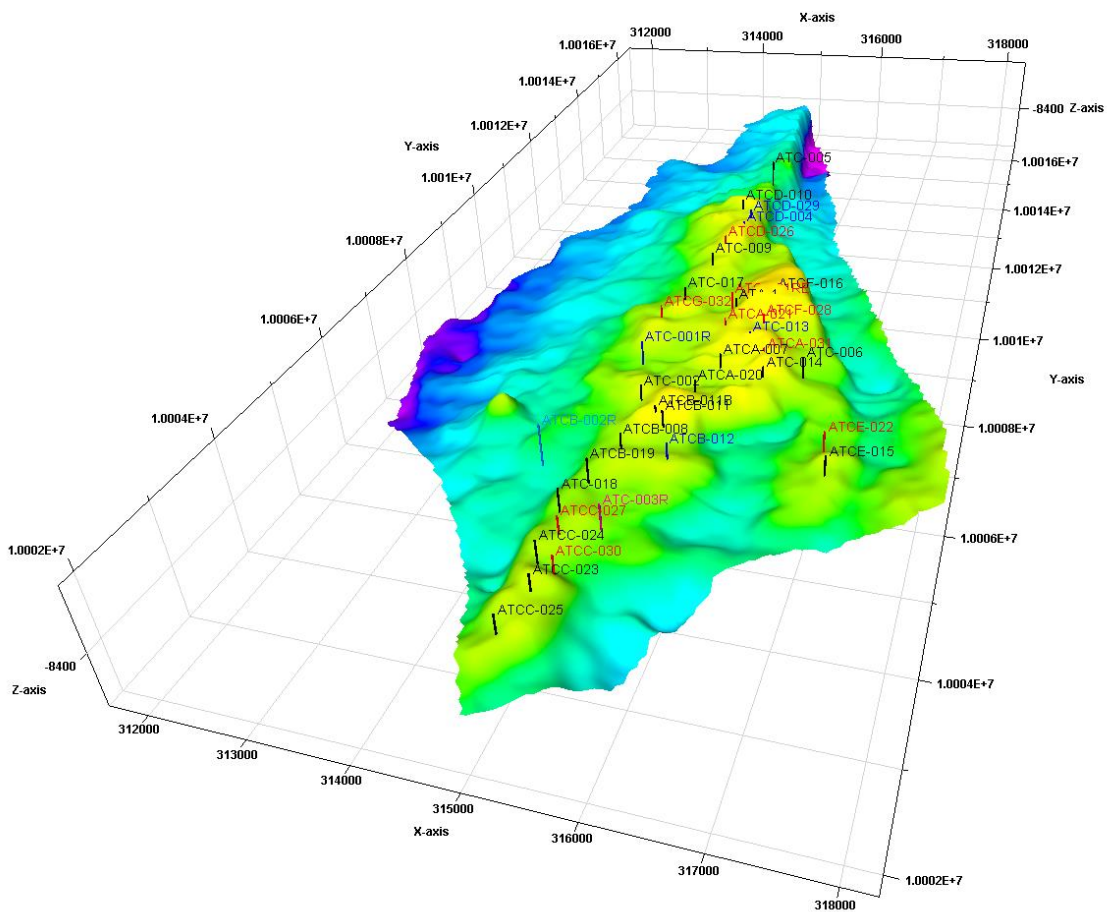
X-axis
312000
314000
316000
318000
1.0016E+7
1.0014E+7
1.0012E+7
Y-axis
1.001E+7
1.0008E+7
1.0006E+7
1.0004E+7
1.0002E+7
-8400
Z-axis
-8400
Z-axis
1.0016E+7
1.0014E+7
1.0012E+7
1.001E+7
Y-axis
1.0008E+7
1.0006E+7
1.0004E+7
1.0002E+7
312000
313000
314000
315000
X-axis
316000
317000
318000
ATC-005
ATCD-010
ATCD-029
ATCD-004
ATCD-026
ATC-009
ATC-017
ATCF-016
ATCG-032
ATCF-028
ATCA-021
ATC-013
ATC-001R
ATCA-007
ATCA-031
ATC-006
ATCA-020
ATC-014
ATC-002
ATCB-011B
ATCB-011
ATCB-002R
ATCB-008
ATCB-012
ATCE-022
ATCB-019
ATCE-015
ATC-018
ATC-003R
ATCC-027
ATCC-024
ATCC-030
ATCC-023
ATCC-025